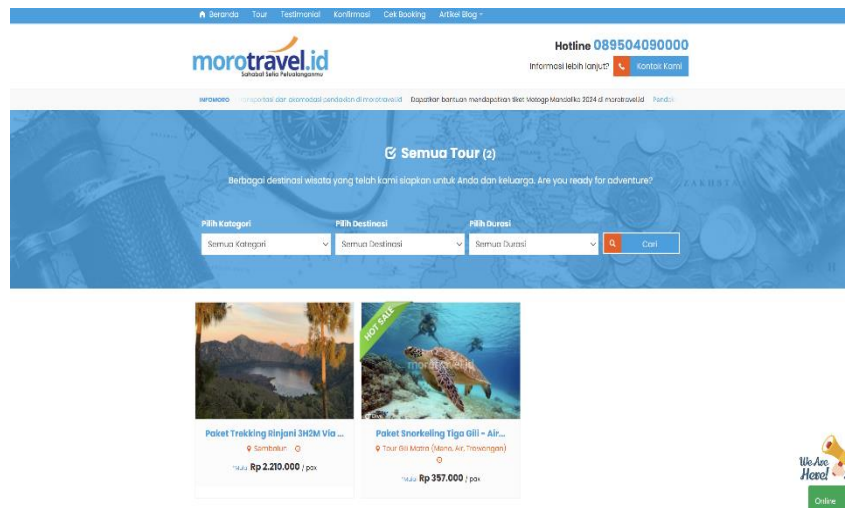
Beranda Tour Testimonial Konfirmasi Cek Booking Artikel Blog

morotravel.id
Sahabat Setia Petualanganmu

Hotline 089504090000
Informasi lebih lanjut? Kontak Kami

INFOMORO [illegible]nsportasi dan akomodasi pendakian di morotravel.id Dapatkan bantuan mendapatkan tiket Motogp Mandalika 2024 di morotravel.id Pendaki

Semua Tour (2)

Berbagai destinasi wisata yang telah kami siapkan untuk Anda dan keluarga. Are you ready for adventure?

Pilih Kategori
Semua Kategori
Pilih Destinasi
Semua Destinasi
Pilih Durasi
Semua Durasi
Cari

HOT SALE

Paket Trekking Rinjani 3H2M Via ...
Sembalun
Mulai Rp 2.210.000 / pax

Paket Snorkeling Tiga Gili - Air...
Tour Gili Matra (Meno, Air, Trawangan)
Mulai Rp 357.000 / pax

We Are Here!
Online